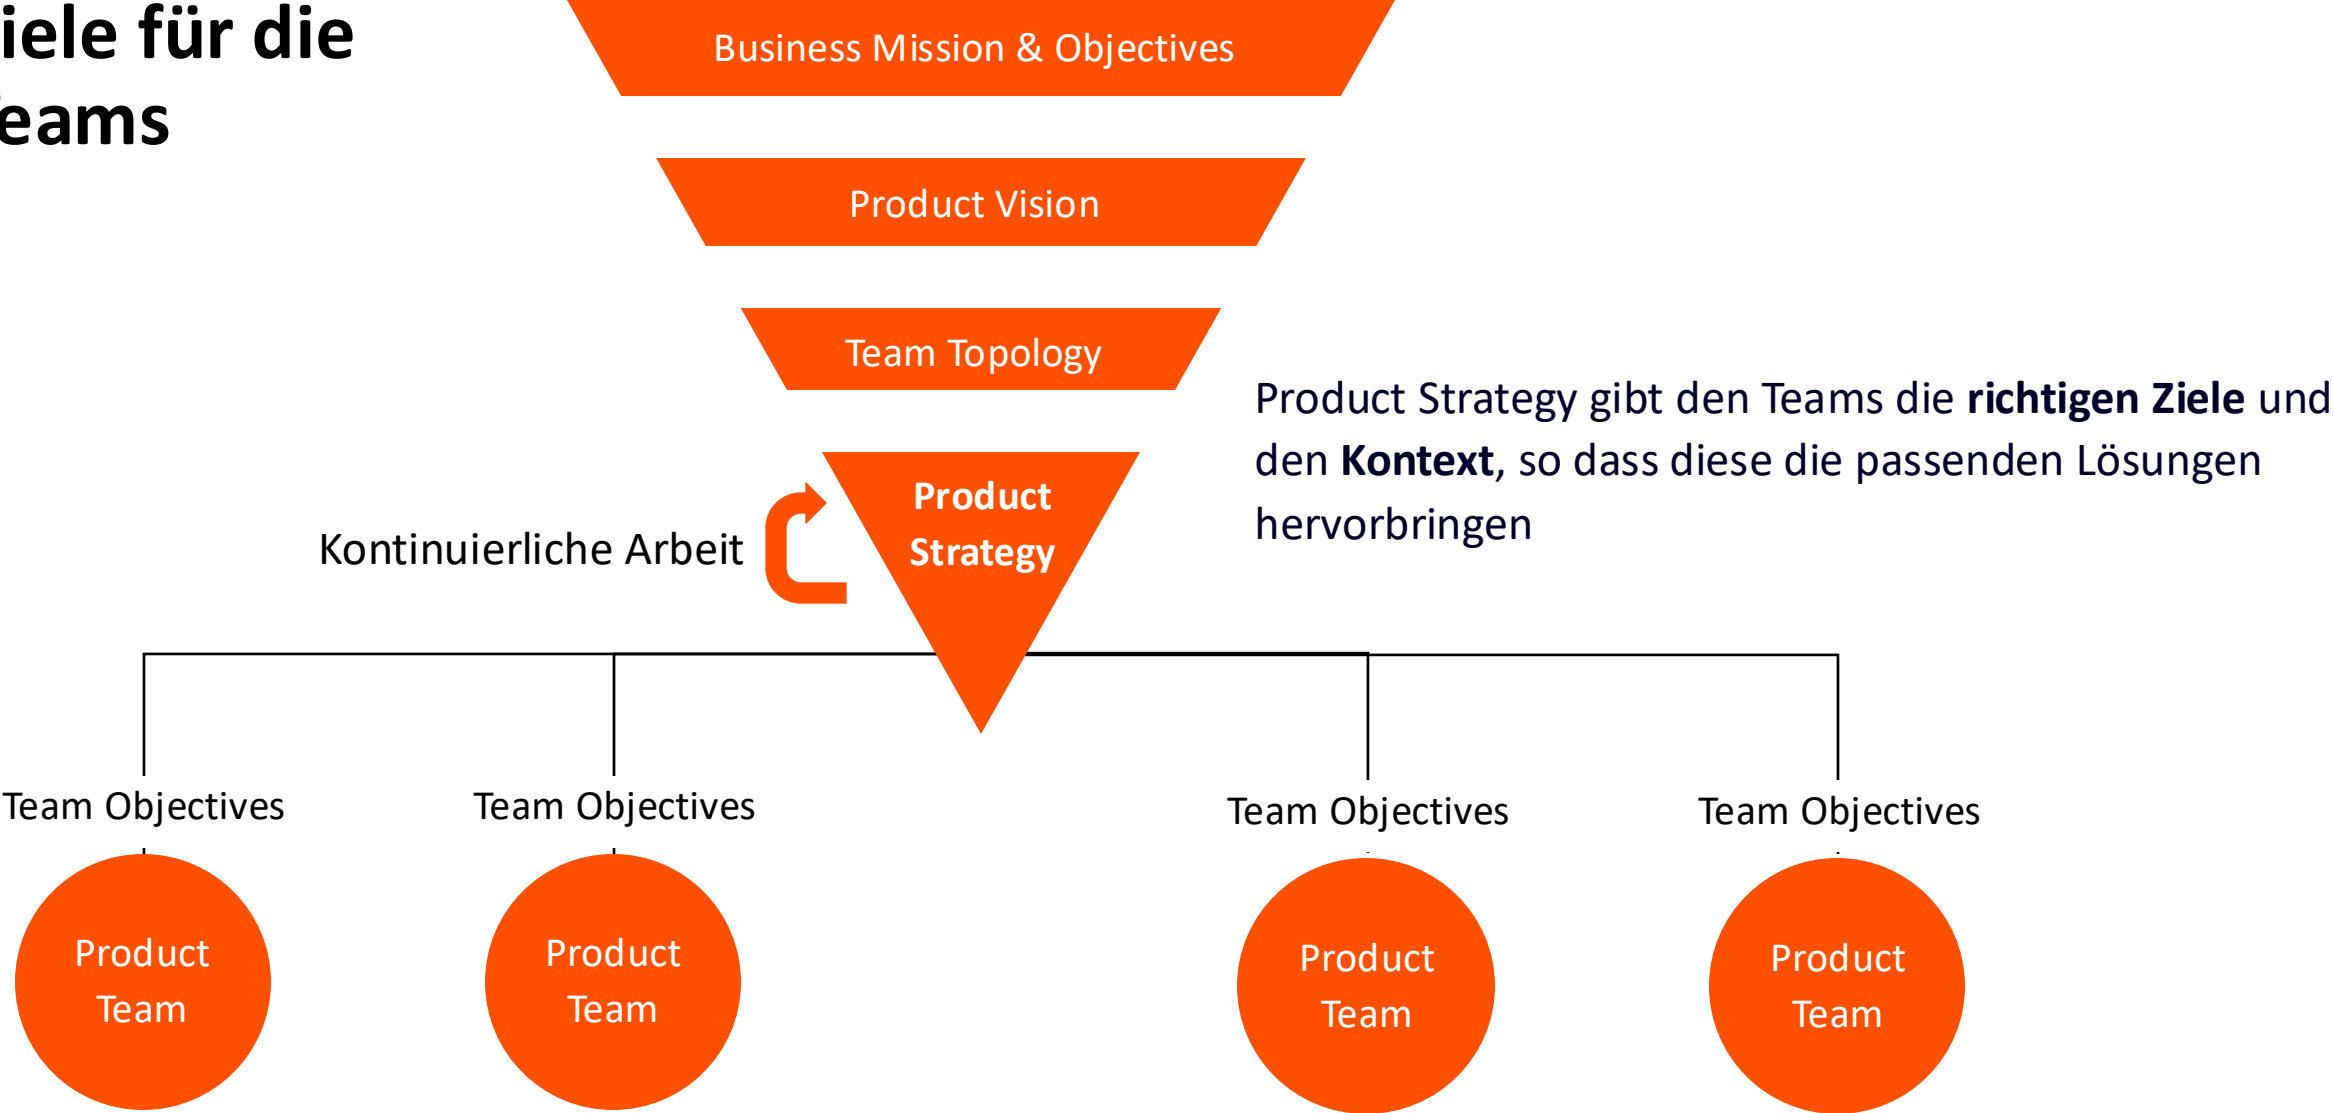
iele für die
eams

Business Mission & Objectives

Product Vision

Team Topology

Product Strategy

Kontinuierliche Arbeit

Product Strategy gibt den Teams die **richtigen Ziele** und den **Kontext**, so dass diese die passenden Lösungen hervorbringen

Team Objectives

Product Team

Team Objectives

Product Team

Team Objectives

Product Team

Team Objectives

Product Team